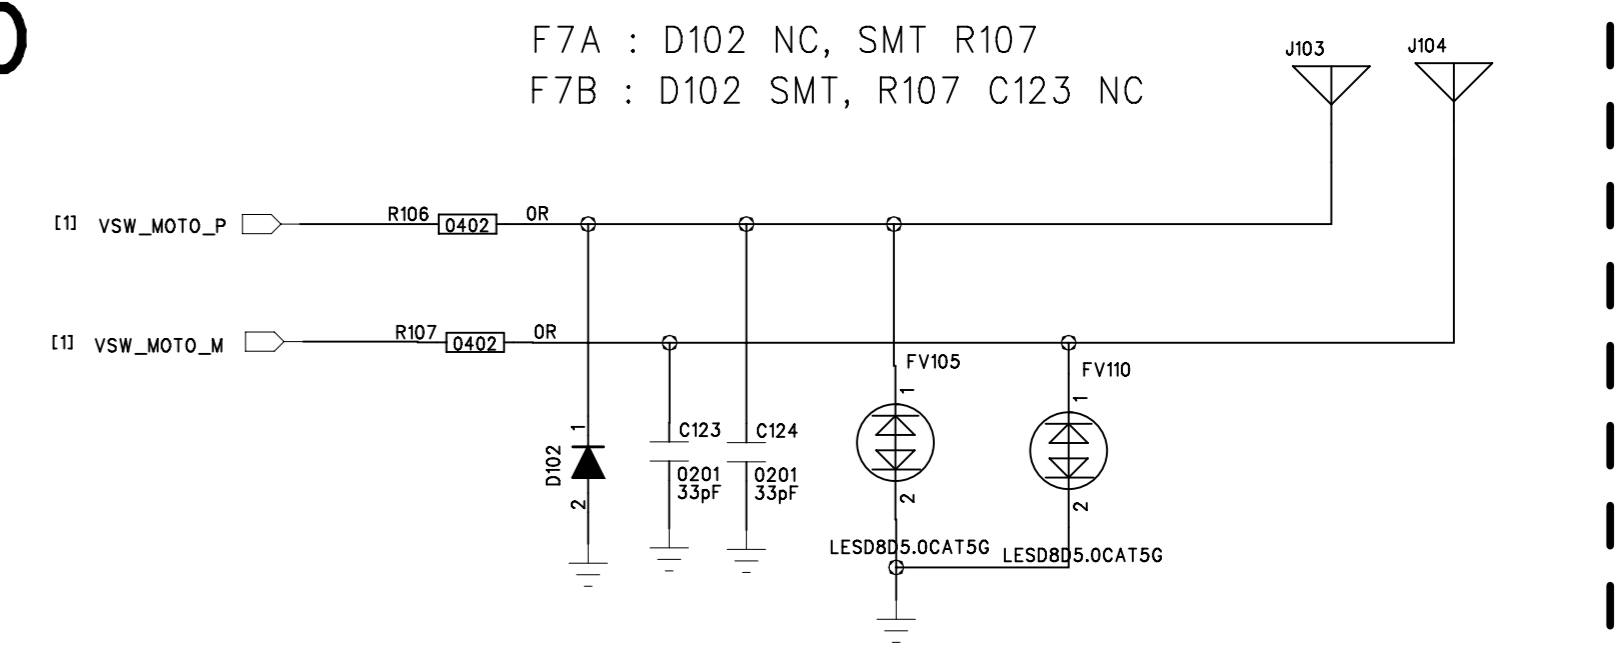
D

F7A : D102 NC, SMT R107
F7B : D102 SMT, R107 C123 NC

J103
J104

[1] VSW_MOTO_P
R106 0402 0R

[1] VSW_MOTO_M
R107 0402 0R

FV105
FV110

1
D102
2

C123
0201
33pF

C124
0201
33pF

1
2
LESD8D5.0CAT5G

1
2
LESD8D5.0CAT5G